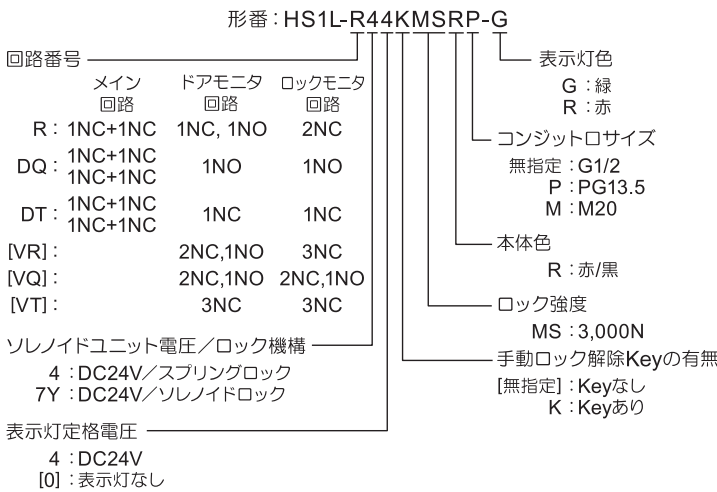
形番：HS1L-R44KMSRP-G

回路番号

| | メイン回路 | ドアモニタ回路 | ロックモニタ回路 |
|---|---|---|---|
| R： | 1NC+1NC | 1NC, 1NO | 2NC |
| DQ： | 1NC+1NC 1NC+1NC | 1NO | 1NO |
| DT： | 1NC+1NC 1NC+1NC | 1NC | 1NC |
| [VR]： | | 2NC,1NO | 3NC |
| [VQ]： | | 2NC,1NO | 2NC,1NO |
| [VT]： | | 3NC | 3NC |

ソレノイドユニット電圧／ロック機構
4：DC24V／スプリングロック
7Y：DC24V／ソレノイドロック

表示灯定格電圧
4：DC24V
[0]：表示灯なし

表示灯色
G：緑
R：赤

コンジットロサイズ
無指定：G1/2
P：PG13.5
M：M20

本体色
R：赤/黒

ロック強度
MS：3,000N

手動ロック解除Keyの有無
[無指定]：Keyなし
K：Keyあり